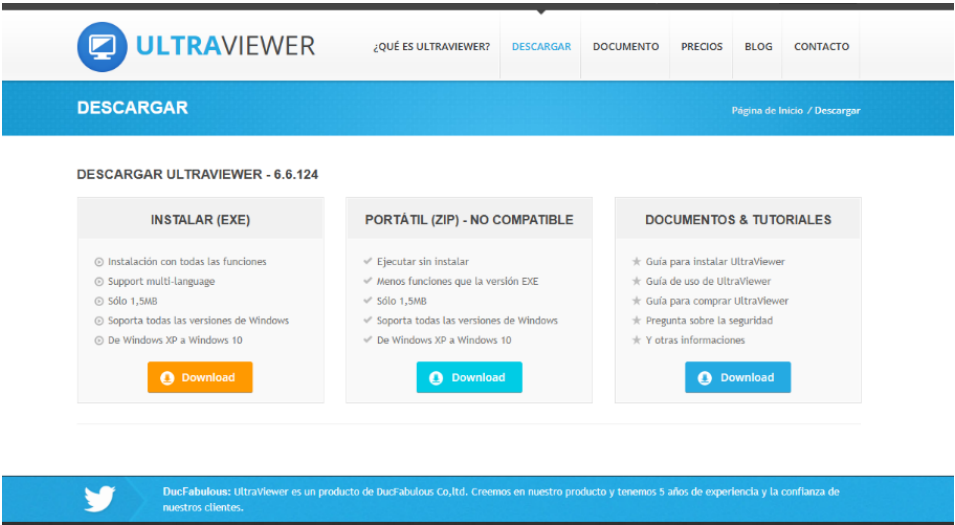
ULTRAVIEWER

¿QUÉ ES ULTRAVIEWER? DESCARGAR DOCUMENTO PRECIOS BLOG CONTACTO

DESCARGAR

Página de Inicio / Descargar

DESCARGAR ULTRAVIEWER - 6.6.124

INSTALAR (EXE)

Instalación con todas las funciones
Support multi-language
Sólo 1,5MB
Soporta todas las versiones de Windows
De Windows XP a Windows 10

Download

PORTÁTIL (ZIP) - NO COMPATIBLE

Ejecutar sin instalar
Menos funciones que la versión EXE
Sólo 1,5MB
Soporta todas las versiones de Windows
De Windows XP a Windows 10

Download

DOCUMENTOS & TUTORIALES

Guía para instalar UltraViewer
Guía de uso de UltraViewer
Guía para comprar UltraViewer
Pregunta sobre la seguridad
Y otras informaciones

Download

DucFabulous: UltraViewer es un producto de DucFabulous Co,ltd. Creemos en nuestro producto y tenemos 5 años de experiencia y la confianza de nuestros clientes.